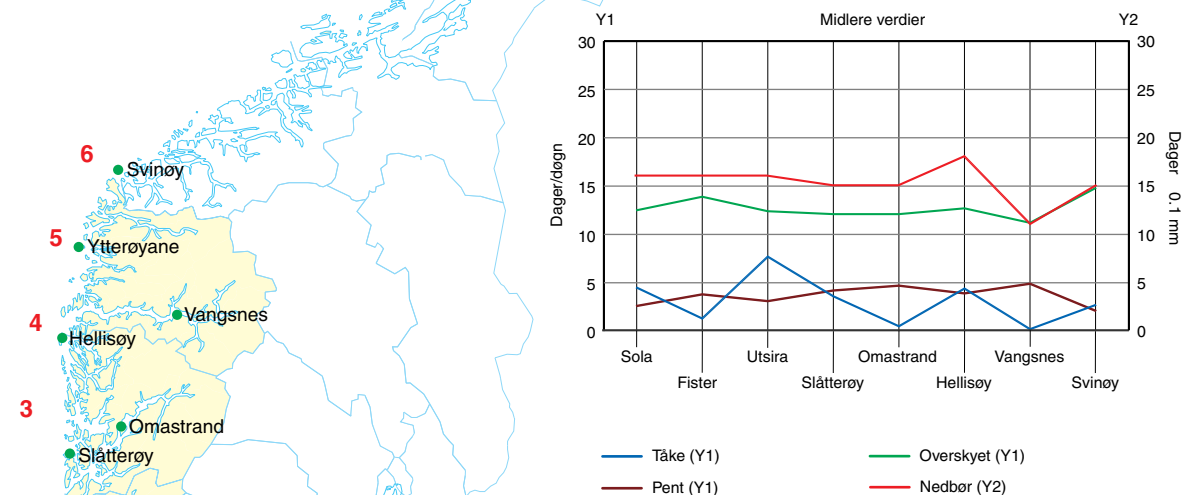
6
Svinøy
5
Ytterøyane
4
Hellisøy
Vangsnes
3
Omastrand
Slåtterøy

Y1
Midlere verdier
Y2
30
25
20
15
10
5
0
Dager/døgn
30
25
20
15
10
5
0
Dager 0.1 mm
Sola
Fister
Utsira
Slåtterøy
Omastrand
Hellisøy
Vangsnes
Svinøy

Tåke (Y1)
Overskyet (Y1)
Pent (Y1)
Nedbør (Y2)